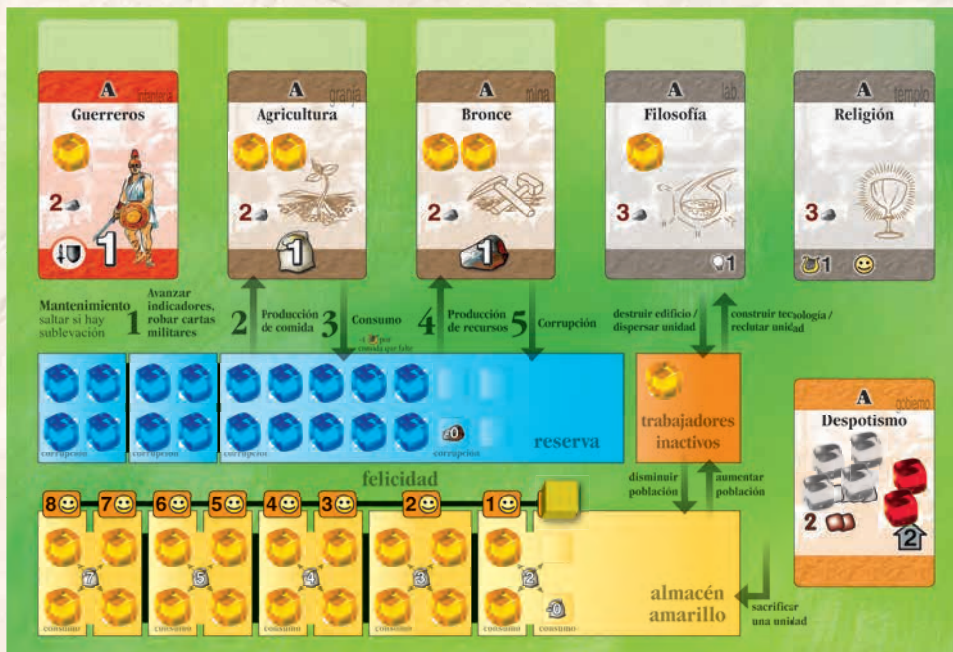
A infantería
Guerreros
2
1

A granja
Agricultura
2
1

A mina
Bronce
2
1

A lab
Filosofía
3
1

A templo
Religión
3
1

Mantenimiento
saltar si hay sublevación
1
Avanzar indicadores, robar cartas militares

2
Producción de comida

3
Consumo
-1 por comida que falte

4
Producción de recursos

5
Corrupción

destruir edificio / dispersar unidad

construir tecnología / reclutar unidad

corrupción
corrupción
corrupción
-0
corrupción
reserva

trabajadores inactivos

A gobierno
Despotismo
2
2

felicidad
8 7 6 5 4 3 2 1

disminuir población
aumentar población

7
5
4
3
2
-0
consumo
consumo
consumo
consumo
consumo
consumo

almacén amarillo

sacrificar una unidad